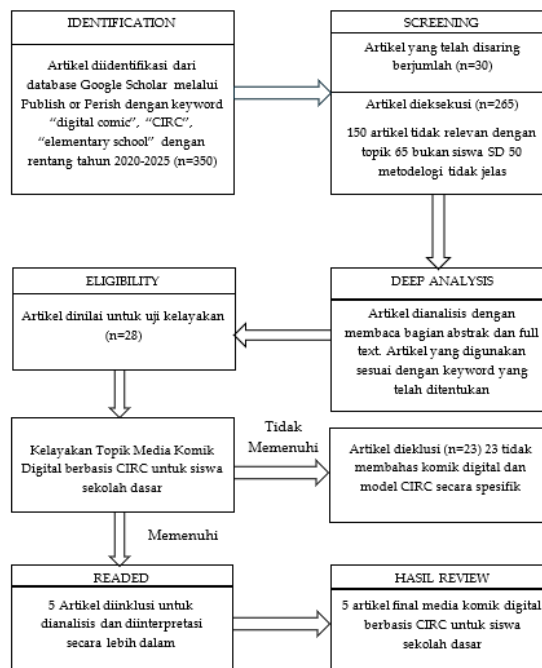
IDENTIFICATION

Artikel diidentifikasi dari database Google Scholar melalui Publish or Perish dengan keyword "digital comic", "CIRC", "elementary school" dengan rentang tahun 2020-2025 (n=350)

SCREENING

Artikel yang telah disaring berjumlah (n=30)

Artikel dieksekusi (n=265)

150 artikel tidak relevan dengan topik 65 bukan siswa SD 50 metodelogi tidak jelas

ELIGIBILITY

Artikel dinilai untuk uji kelayakan (n=28)

DEEP ANALYSIS

Artikel dianalisis dengan membaca bagian abstrak dan full text. Artikel yang digunakan sesuai dengan keyword yang telah ditentukan

Kelayakan Topik Media Komik Digital berbasis CIRC untuk siswa sekolah dasar

Tidak Memenuhi

Artikel dieklusi (n=23) 23 tidak membahas komik digital dan model CIRC secara spesifik

Memenuhi

READED

5 Artikel diinklusi untuk dianalisis dan diinterpretasi secara lebih dalam

HASIL REVIEW

5 artikel final media komik digital berbasis CIRC untuk siswa sekolah dasar